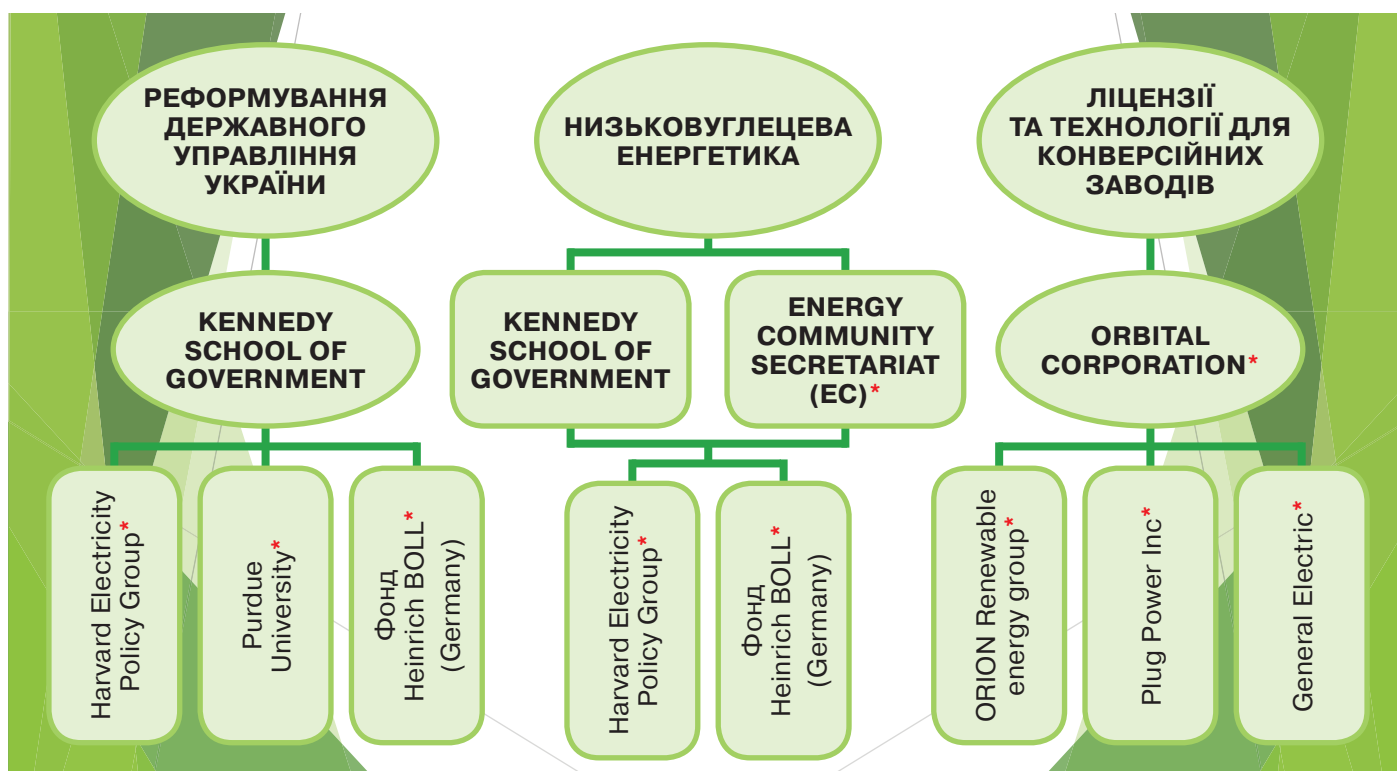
РЕФОРМУВАННЯ ДЕРЖАВНОГО УПРАВЛІННЯ УКРАЇНИ

KENNEDY SCHOOL OF GOVERNMENT

Harvard Electricity Policy Group*

Purdue University*

Фонд Heinrich BOLL* (Germany)

НИЗЬКОВУГЛЕЦЕВА ЕНЕРГЕТИКА

KENNEDY SCHOOL OF GOVERNMENT

ENERGY COMMUNITY SECRETARIAT (EC)*

Harvard Electricity Policy Group*

Фонд Heinrich BOLL* (Germany)

ЛІЦЕНЗІЇ ТА ТЕХНОЛОГІЇ ДЛЯ КОНВЕРСІЙНИХ ЗАВОДІВ

ORBITAL CORPORATION*

ORION Renewable energy group*

Plug Power Inc*

General Electric*